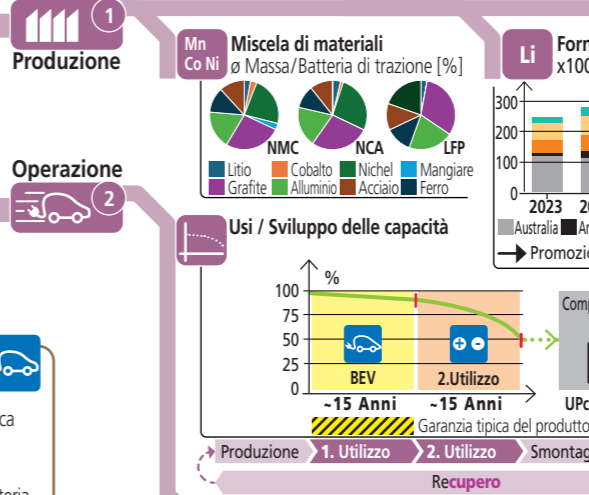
1
Produzione

Mn Co Ni
Miscela di materiali
ø Massa/Batteria di trazione [%]

NMC
NCA
LFP

Litio
Cobalto
Nichel
Mangiare
Grafite
Alluminio
Acciaio
Ferro

Li
Forn
x100

300
200
100
0
2023
20
Australia
Ar
Promozio

Operazione
2

Usi / Sviluppo delle capacità

%
100
75
50
25
0

BEV
2.Utilizzo
~15 Anni
~15 Anni
Garanzia tipica del produtto

Comp
UPc

Produzione
1. Utilizzo
2. Utilizzo
Smontag

Recupero

ca
teria